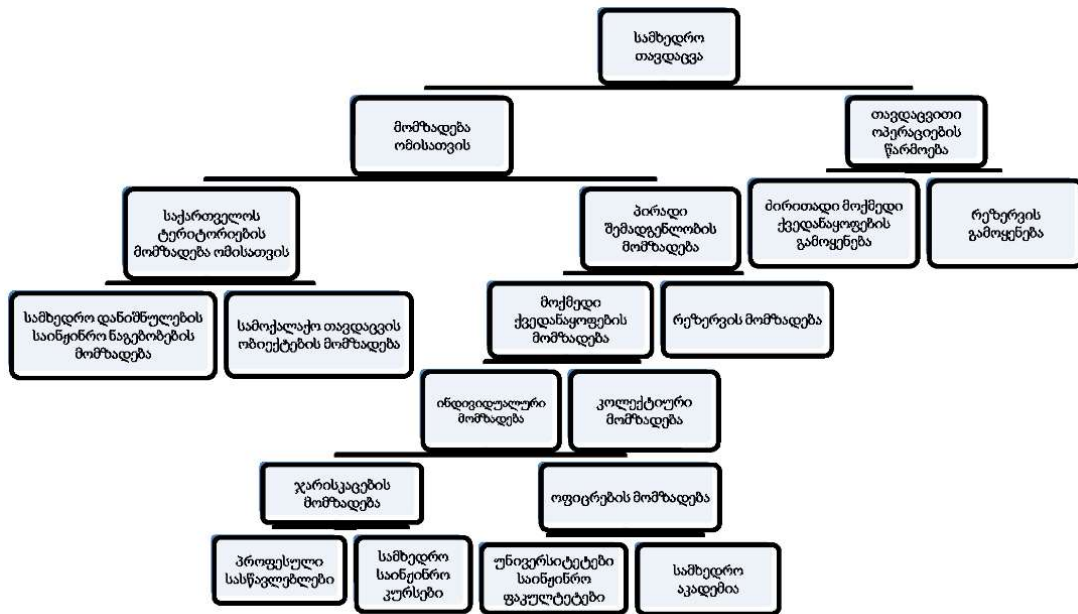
სამხედრო თავდაცვა

მომზადება ომისათვის

თავდაცვითი ოპერაციების წარმოება

საქართველოს ტერიტორიების მომზადება ომისათვის

პირადი შემადგენლობის მომზადება

ძირითადი მოქმედი ქვედანაყოფების გამოყენება

რეზერვის გამოყენება

სამხედრო დანიშნულების საინჟინრო ნაგებობების მომზადება

სამოქალაქო თავდაცვის ობიექტების მომზადება

მოქმედი ქვედანაყოფების მომზადება

რეზერვის მომზადება

ინდივიდუალური მომზადება

კოლექტიური მომზადება

ჯარისკაცების მომზადება

ოფიცრების მომზადება

პროფესული სასწავლებლები

სამხედრო საინჟინრო კურსები

უნივერსიტეტები საინჟინრო ფაკულტეტები

სამხედრო აკადემია